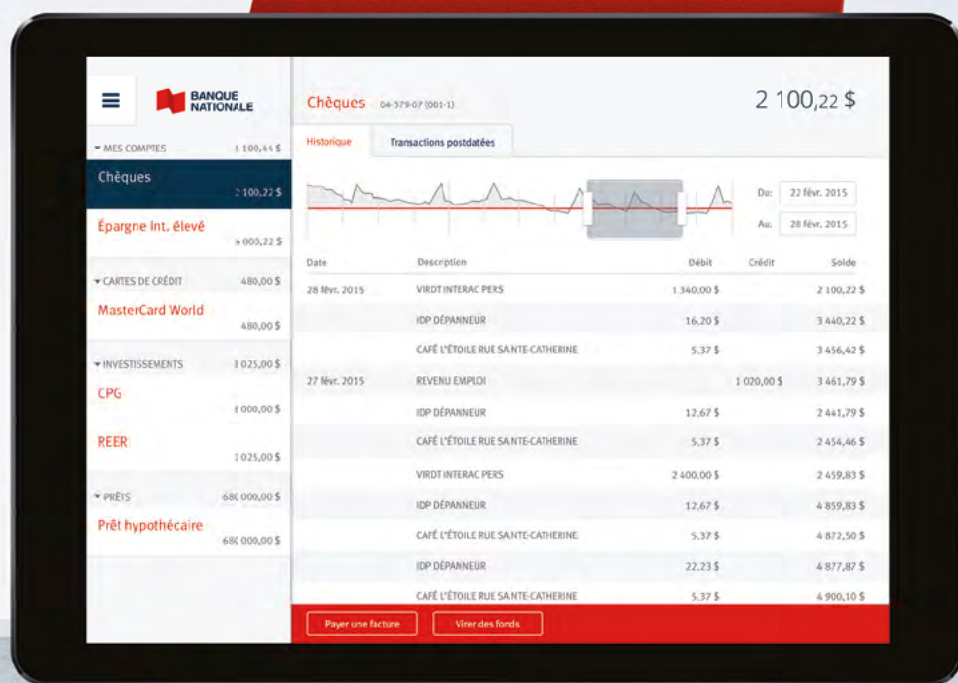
BANQUE NATIONALE

▾ MES COMPTES 1 100,44 $

Chèques
2 100,22 $

Épargne Int. élevé
9 000,22 $

▾ CARTES DE CRÉDIT 480,00 $

MasterCard World
480,00 $

▾ INVESTISSEMENTS 1 025,00 $

CPG
1 000,00 $

REER
1 025,00 $

▾ PRÊTS 68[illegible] 000,00 $

Prêt hypothécaire
68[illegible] 000,00 $

Chèques 04-379-07 (001-1)

2 100,22 $

Historique | Transactions postdatées

Du: 22 févr. 2015
Au: 28 févr. 2015

| Date | Description | Débit | Crédit | Solde |
|---|---|---|---|---|
| 28 févr. 2015 | VIRDT INTERAC PERS | 1 340,00 $ | | 2 100,22 $ |
| | IDP DÉPANNEUR | 16,20 $ | | 3 440,22 $ |
| | CAFÉ L'ÉTOILE RUE SANTE-CATHERINE | 5,37 $ | | 3 456,42 $ |
| 27 févr. 2015 | REVENU EMPLOI | | 1 020,00 $ | 3 461,79 $ |
| | IDP DÉPANNEUR | 12,67 $ | | 2 441,79 $ |
| | CAFÉ L'ÉTOILE RUE SANTE-CATHERINE | 5,37 $ | | 2 454,46 $ |
| | VIRDT INTERAC PERS | 2 400,00 $ | | 2 459,83 $ |
| | IDP DÉPANNEUR | 12,67 $ | | 4 859,83 $ |
| | CAFÉ L'ÉTOILE RUE SANTE-CATHERINE | 5,37 $ | | 4 872,50 $ |
| | IDP DÉPANNEUR | 22,23 $ | | 4 877,87 $ |
| | CAFÉ L'ÉTOILE RUE SANTE-CATHERINE | 5,37 $ | | 4 900,10 $ |

Payer une facture | Virer des fonds